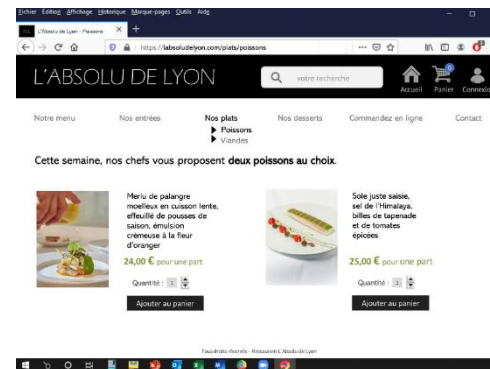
Fichier Édition Affichage Historique Marque-pages Outils Aide

L'Absolu de Lyon - Poissons ×

https://labsoludelyon.com/plats/poissons

L'ABSOLU DE LYON

votre recherche

Accueil Panier Connexio

Notre menu Nos entrées Nos plats Nos desserts Commandez en ligne Contact

▶ Poissons
▶ Viandes

Cette semaine, nos chefs vous proposent **deux poissons au choix**.

Merlu de palangre moelleux en cuisson lente, effeuillé de pousses de saison, émulsion crémeuse à la fleur d'oranger

24,00 € pour une part

Quantité : 1

Ajouter au panier

Sole juste saisie, sel de l'Himalaya, billes de tapenade et de tomates épicées

25,00 € pour une part

Quantité : 1

Ajouter au panier

Tous droits réservés - Restaurant L'Absolu de Lyon